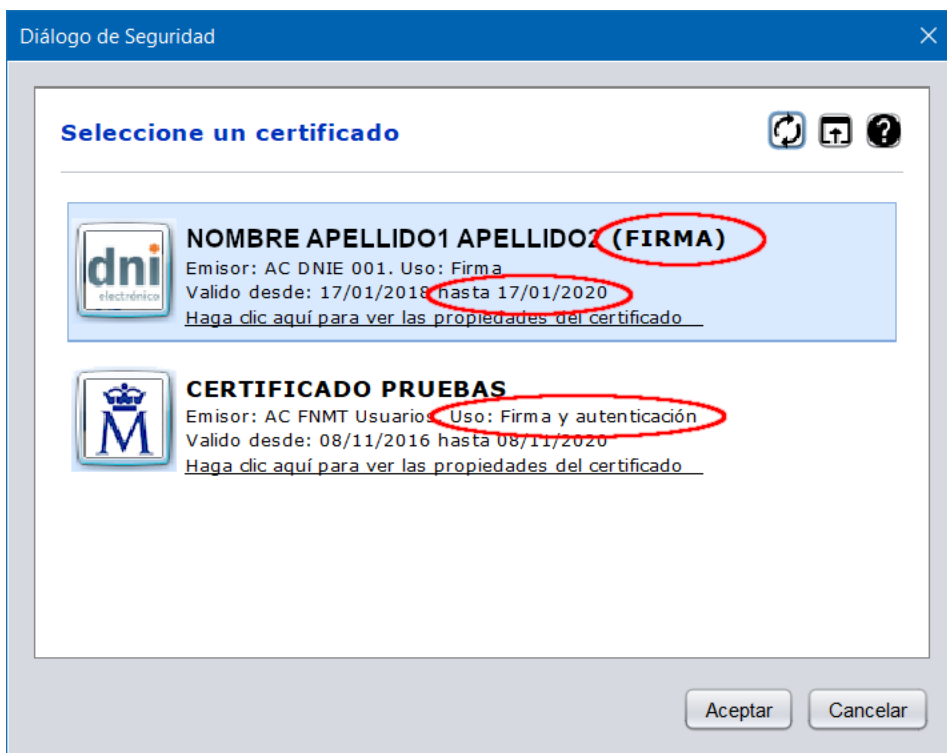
Diálogo de Seguridad

Seleccione un certificado

dni electrónico

NOMBRE APELLIDO1 APELLIDO2 (FIRMA)
Emisor: AC DNIE 001. Uso: Firma
Valido desde: 17/01/2018 hasta 17/01/2020
Haga clic aquí para ver las propiedades del certificado

M

CERTIFICADO PRUEBAS
Emisor: AC FNMT Usuarios. Uso: Firma y autenticación
Valido desde: 08/11/2016 hasta 08/11/2020
Haga clic aquí para ver las propiedades del certificado

Aceptar
Cancelar